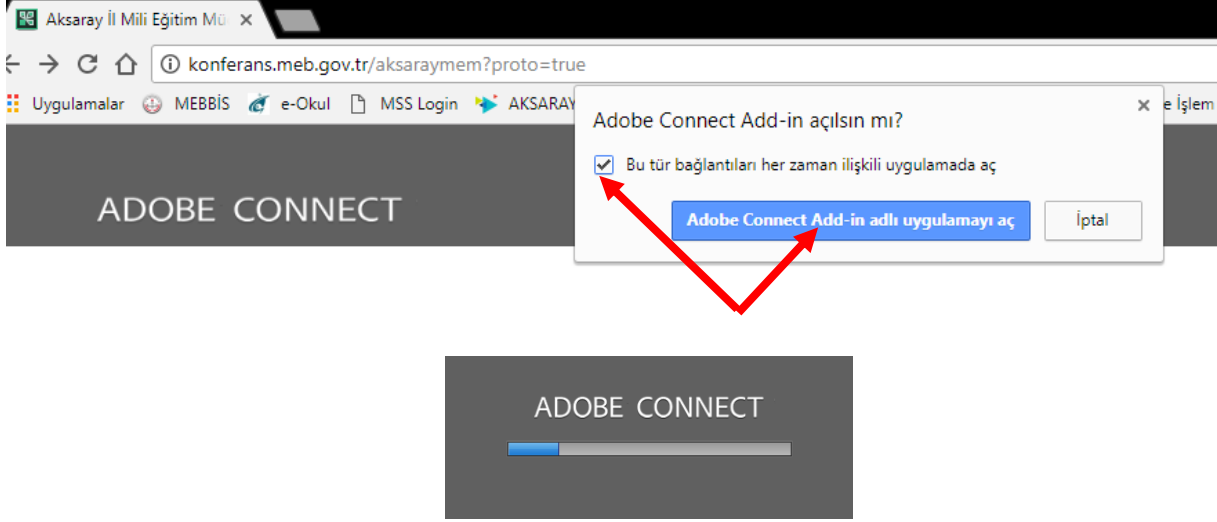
Aksaray İl Mili Eğitim Mü ×

konferans.meb.gov.tr/aksaraymem?proto=true

Uygulamalar MEBBİS e-Okul MSS Login AKSARAY

e İşlem

Adobe Connect Add-in açılsın mı?

×

Bu tür bağlantıları her zaman ilişkili uygulamada aç

Adobe Connect Add-in adlı uygulamayı aç

İptal

ADOBE CONNECT

ADOBE CONNECT